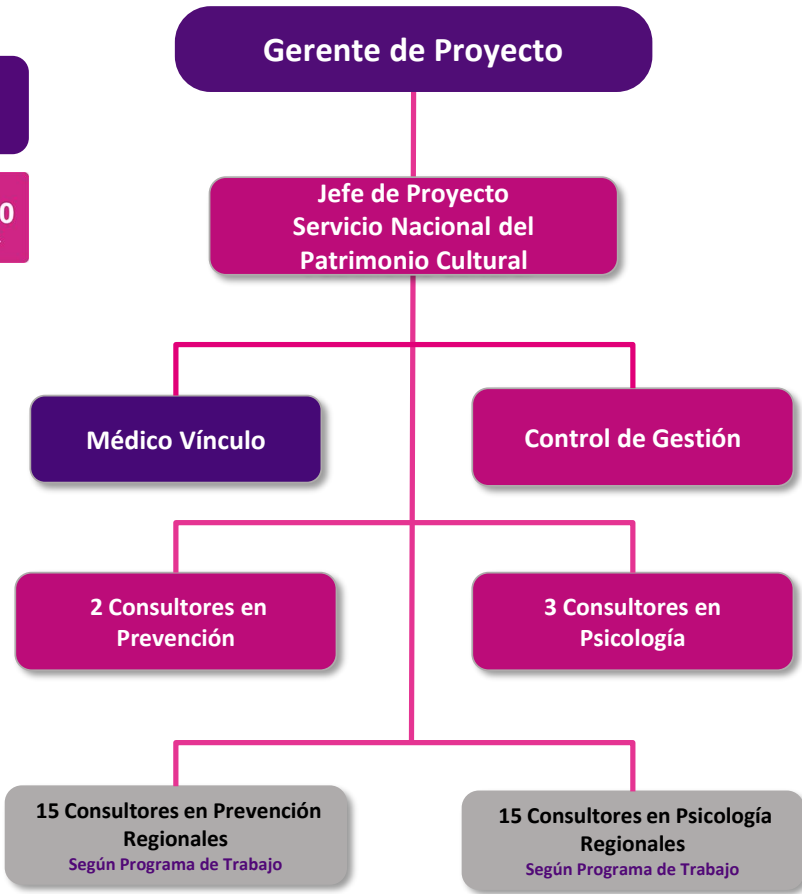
Gerente de Proyecto

0

Jefe de Proyecto
Servicio Nacional del Patrimonio Cultural

Médico Vínculo

Control de Gestión

2 Consultores en Prevención

3 Consultores en Psicología

15 Consultores en Prevención Regionales
Según Programa de Trabajo

15 Consultores en Psicología Regionales
Según Programa de Trabajo